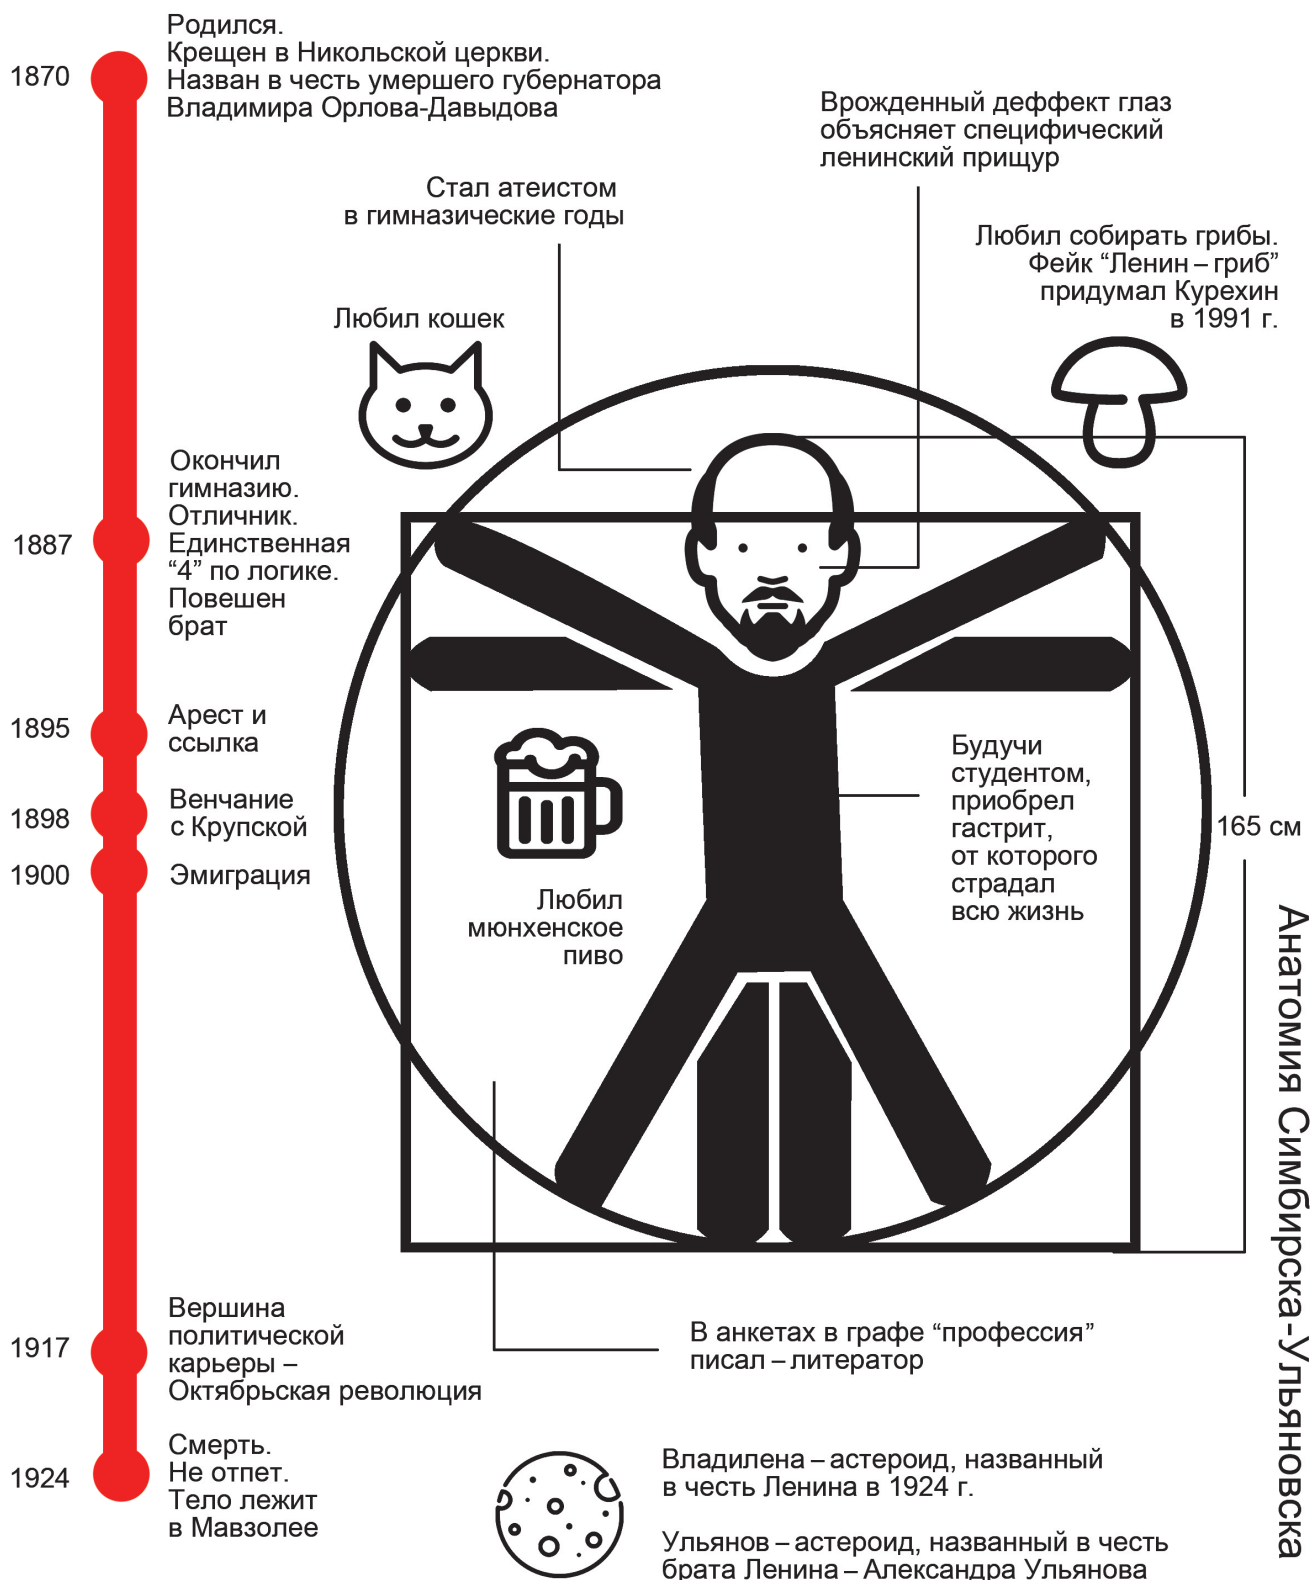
1870
Родился.
Крещен в Никольской церкви.
Назван в честь умершего губернатора Владимира Орлова-Давыдова

Врожденный деффект глаз объясняет специфический ленинский прищур

Стал атеистом в гимназические годы

Любил собирать грибы. Фейк “Ленин – гриб” придумал Курехин в 1991 г.

Любил кошек

1887
Окончил гимназию. Отличник. Единственная “4” по логике. Повешен брат

1895
Арест и ссылка

1898
Венчание с Крупской

1900
Эмиграция

Будучи студентом, приобрел гастрит, от которого страдал всю жизнь

165 см

Любил мюнхенское пиво

Анатомия Симбирска-Ульяновска

1917
Вершина политической карьеры – Октябрьская революция

В анкетах в графе “профессия” писал – литератор

1924
Смерть. Не отпет. Тело лежит в Мавзолее

Владилена – астероид, названный в честь Ленина в 1924 г.

Ульянов – астероид, названный в честь брата Ленина – Александра Ульянова